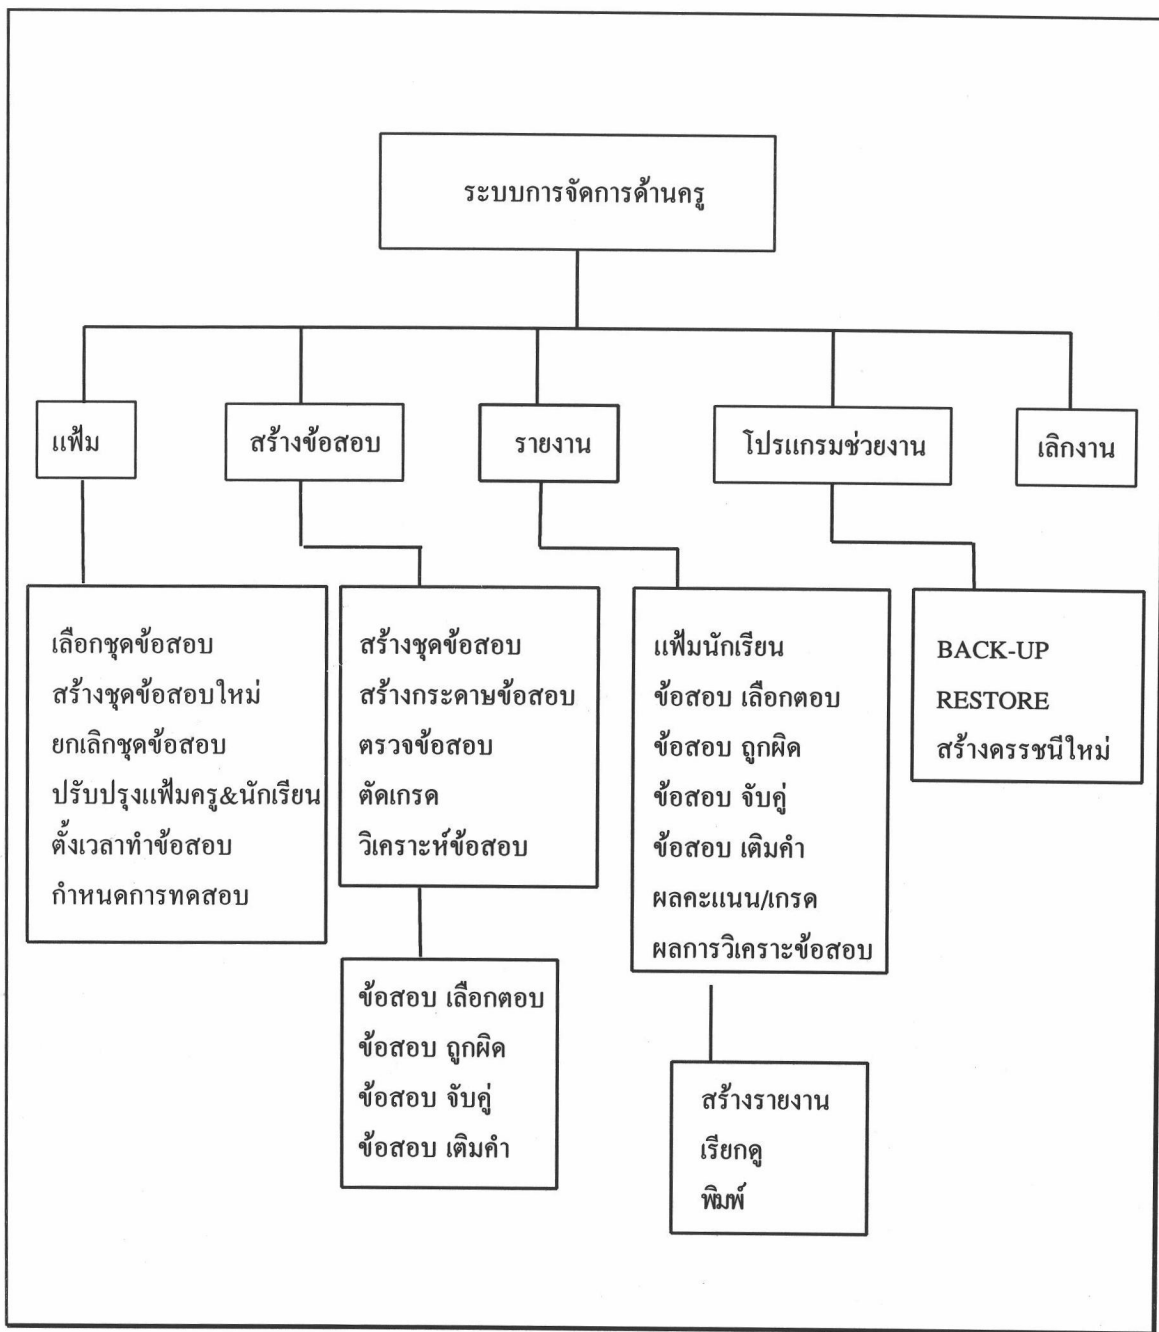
ระบบการจัดการด้านครู

แฟ้ม

สร้างข้อสอบ

รายงาน

โปรแกรมช่วยงาน

เลิกงาน

เลือกชุดข้อสอบ
สร้างชุดข้อสอบใหม่
ยกเลิกชุดข้อสอบ
ปรับปรุงแฟ้มครู&นักเรียน
ตั้งเวลาทำข้อสอบ
กำหนดการทดสอบ

สร้างชุดข้อสอบ
สร้างกระดาษข้อสอบ
ตรวจข้อสอบ
ตัดเกรด
วิเคราะห์ข้อสอบ

ข้อสอบ เลือกตอบ
ข้อสอบ ถูกผิด
ข้อสอบ จับคู่
ข้อสอบ เติมคำ

แฟ้มนักเรียน
ข้อสอบ เลือกตอบ
ข้อสอบ ถูกผิด
ข้อสอบ จับคู่
ข้อสอบ เติมคำ
ผลคะแนน/เกรด
ผลการวิเคราะข้อสอบ

สร้างรายงาน
เรียกดู
พิมพ์

BACK-UP
RESTORE
สร้างดรรชนีใหม่